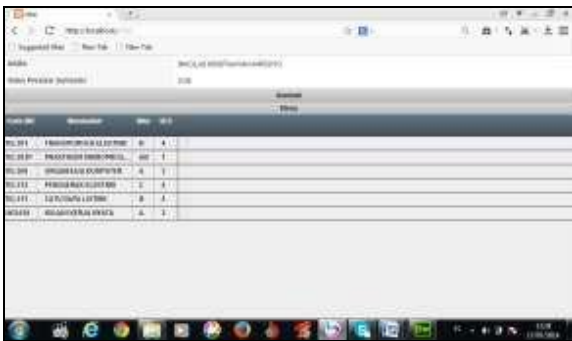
Suggested Sites | New Tab | New Tab

Jadwal

Kode MK | Matakuliah | Nilai | SKS
---|---|---|---
KL 201 | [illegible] | B | 4
KL 202 | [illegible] | AB | 3
KL 203 | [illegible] | A | 3
KL 211 | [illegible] | C | 3
KL 231 | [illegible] | B | 3
MTS101 | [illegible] | A | 3

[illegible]